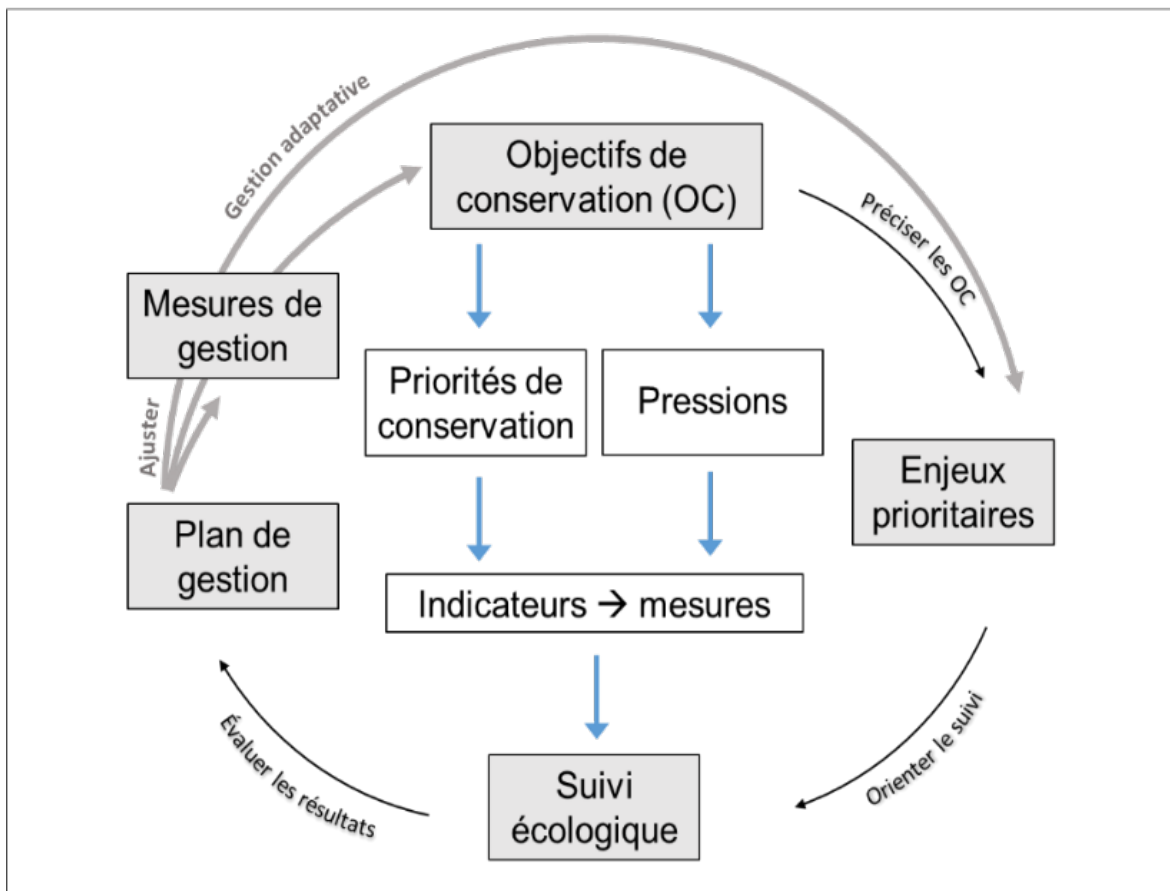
Gestion adaptative

Objectifs de conservation (OC)

Préciser les OC

Mesures de gestion

Ajuster

Priorités de conservation

Pressions

Enjeux prioritaires

Plan de gestion

Indicateurs → mesures

Évaluer les résultats

Suivi écologique

Orienter le suivi